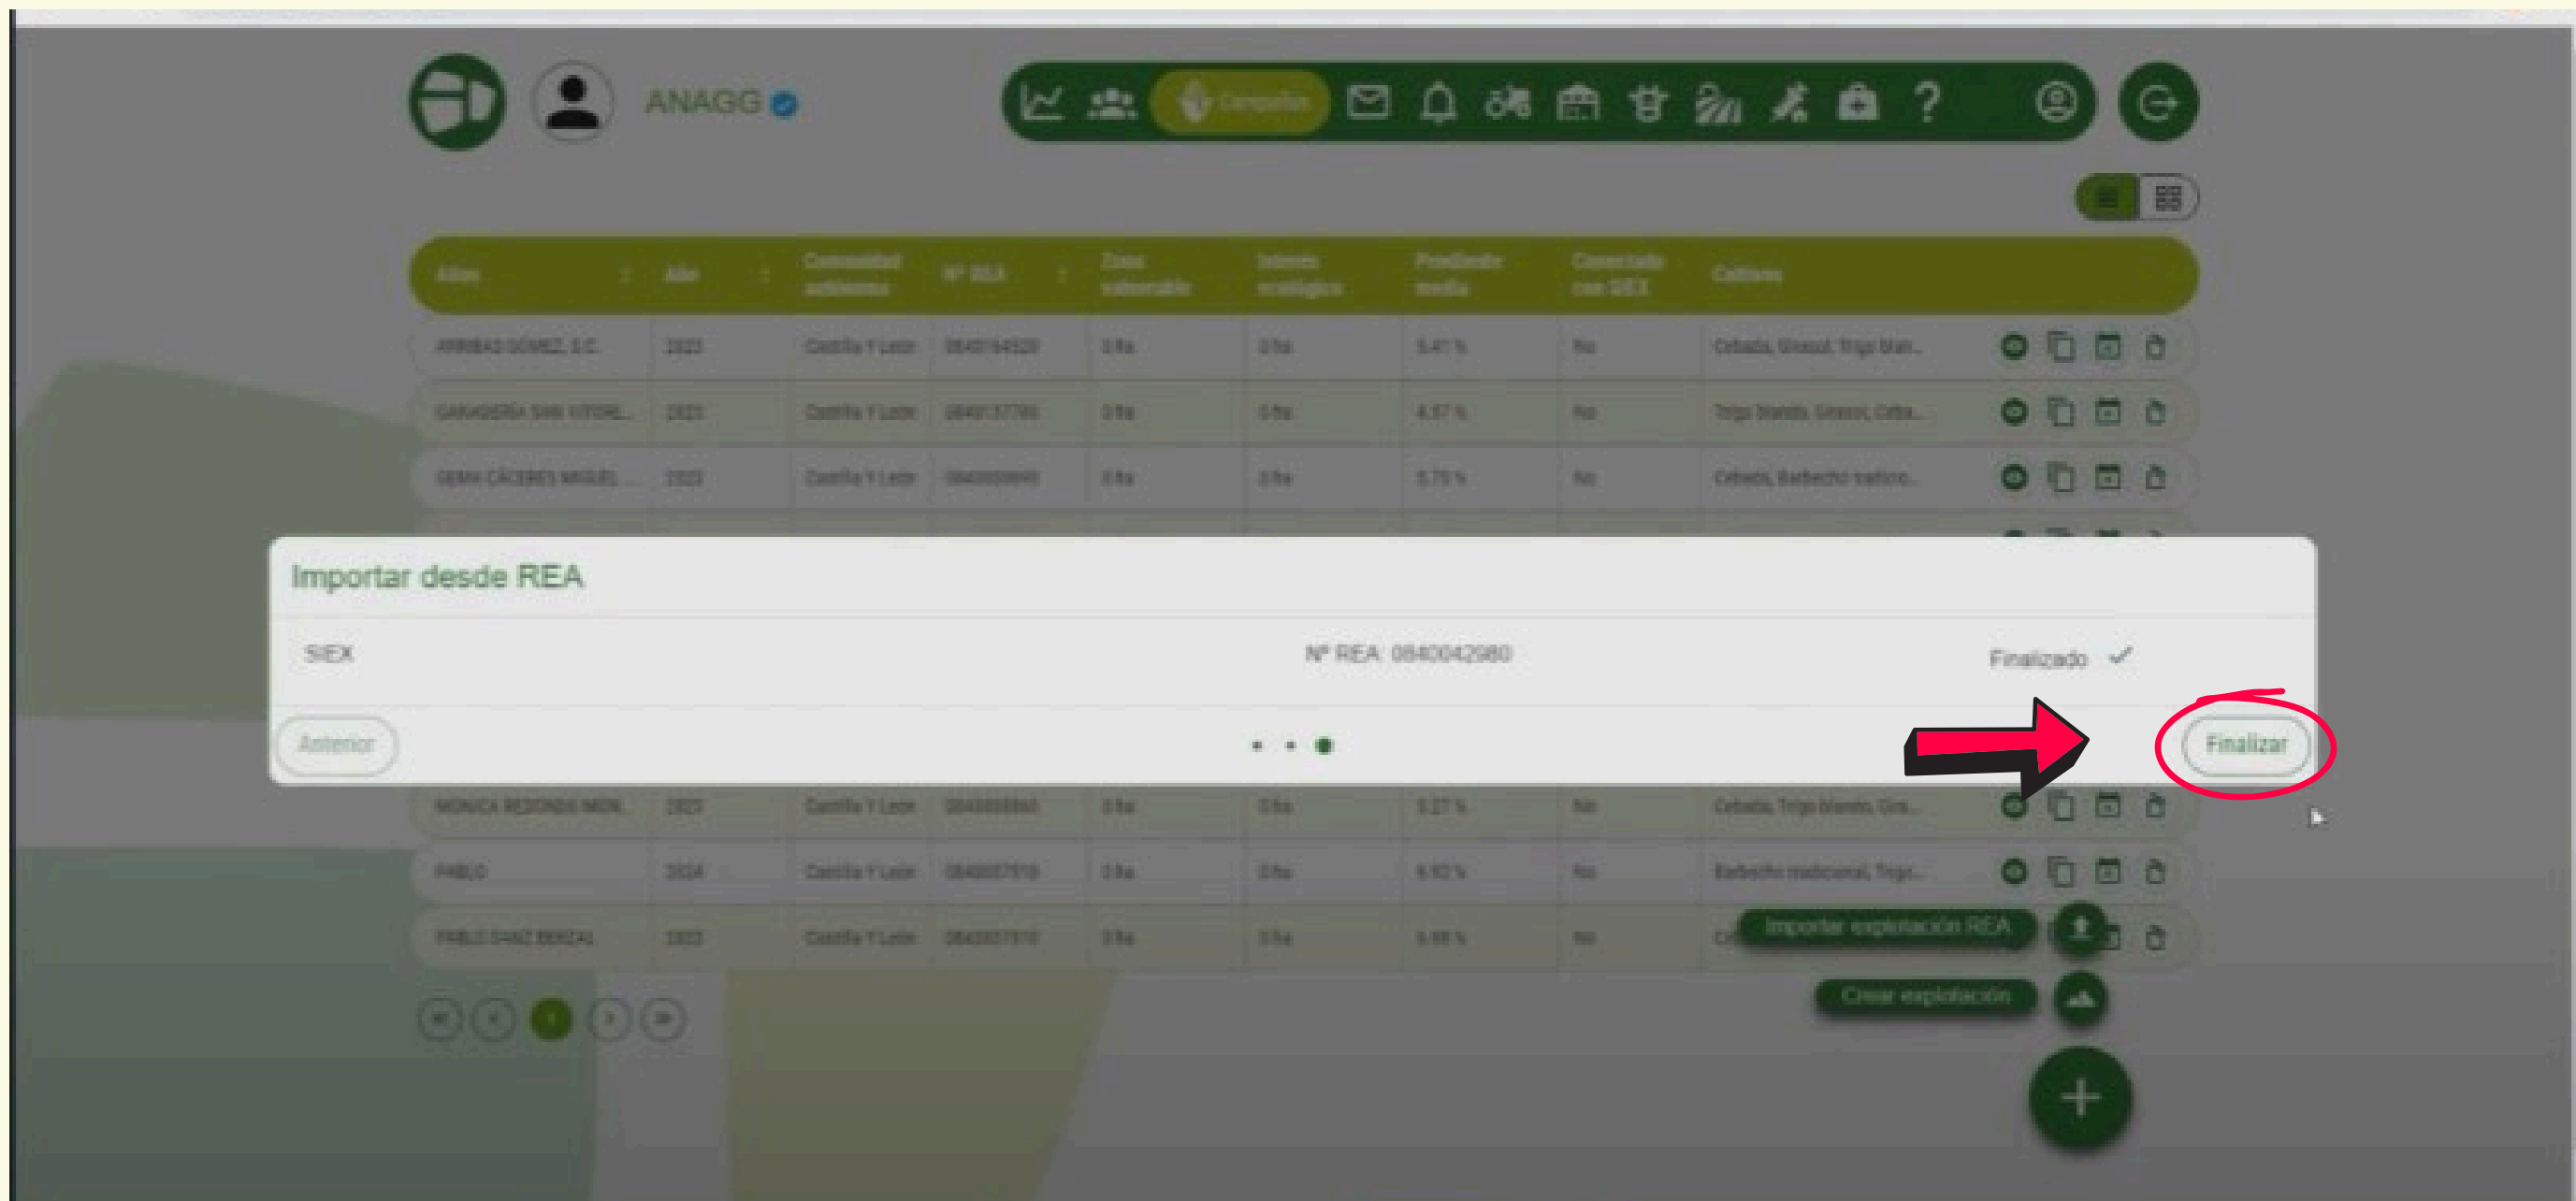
ANAGG

Campañas

| Alias | Año | Comunidad autónoma | Nº REA | Zona vulnerable | Interés ecológico | Pendiente media | Conectado con SIEX | Cultivos |
|---|---|---|---|---|---|---|---|---|
| ARRIBAS GÓMEZ, S.C. | 2023 | Castilla Y León | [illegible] | 0 ha | 0 ha | 5.41 % | No | Cebada, Girasol, Trigo blan... |
| GANADERÍA SAN VITORE... | 2023 | Castilla Y León | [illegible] | 0 ha | 0 ha | 4.57 % | No | Trigo blando, Girasol, Ceba... |
| GEMA CÁCERES MIGUEL ... | 2023 | Castilla Y León | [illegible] | 0 ha | 0 ha | 5.75 % | No | Cebada, Barbecho tradicio... |
| MONICA REDONDA MON... | 2023 | Castilla Y León | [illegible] | 0 ha | 0 ha | 3.27 % | No | Cebada, Trigo blando, Gira... |
| PABLO | 2024 | Castilla Y León | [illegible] | 0 ha | 0 ha | 6.92 % | No | Barbecho tradicional, Trigo... |
| PABLO SANZ BERZAL | 2023 | Castilla Y León | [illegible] | 0 ha | 0 ha | 6.98 % | No | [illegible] |

Importar desde REA

SIEX

Nº REA: 0840042980

Finalizado ✓

Anterior

Finalizar

Importar explotación REA

Crear explotación

1